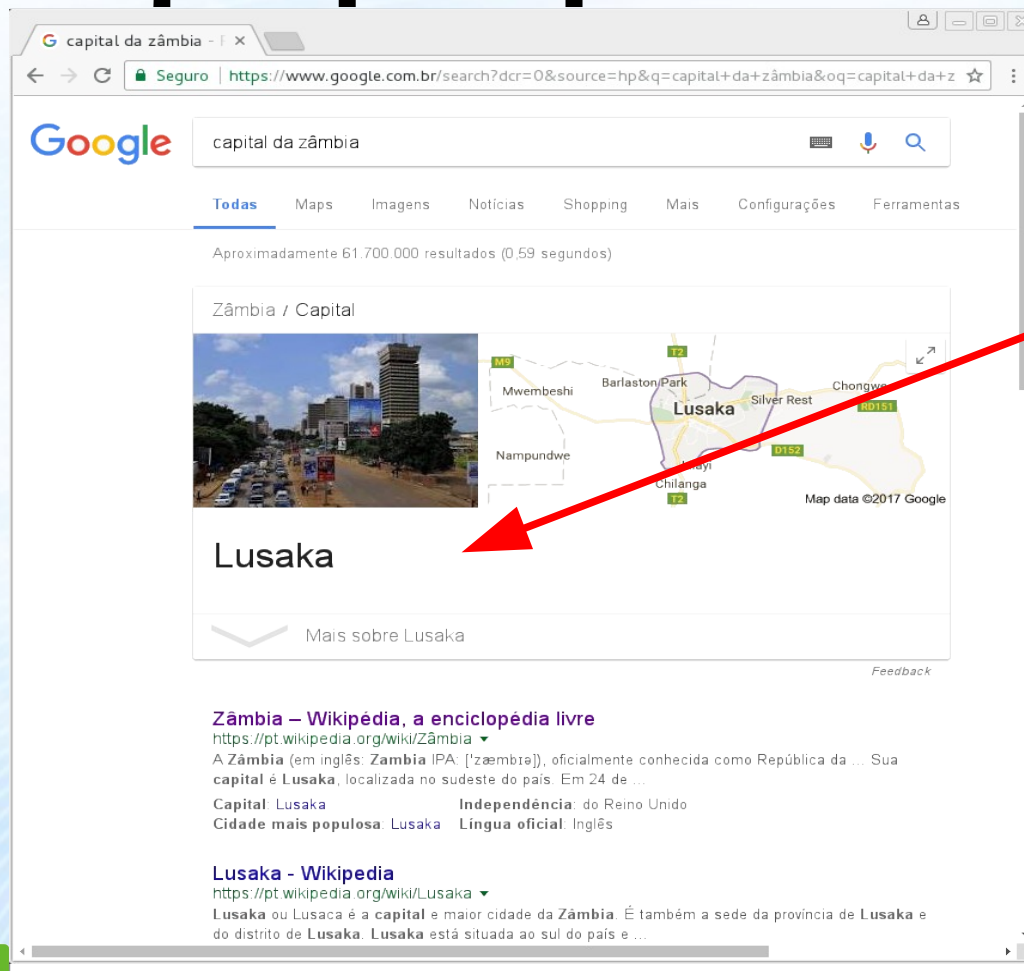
capital da zâmbia - ×

Seguro | https://www.google.com.br/search?dcr=0&source=hp&q=capital+da+zâmbia&oq=capital+da+z

Google

capital da zâmbia

Todas Maps Imagens Notícias Shopping Mais Configurações Ferramentas

Aproximadamente 61.700.000 resultados (0,59 segundos)

Zâmbia / Capital

M9 T2 Mwembeshi Barlaston Park Lusaka Silver Rest Chongwe RD151 Nampundwe D152 Chilanga T2 Map data ©2017 Google

Lusaka

Mais sobre Lusaka

Feedback

Zâmbia – Wikipédia, a enciclopédia livre
https://pt.wikipedia.org/wiki/Zâmbia ▾
A Zâmbia (em inglês: Zambia IPA: [ˈzæmbɪə]), oficialmente conhecida como República da ... Sua capital é Lusaka, localizada no sudeste do país. Em 24 de ...

Capital: Lusaka
Cidade mais populosa: Lusaka
Independência: do Reino Unido
Língua oficial: Inglês

Lusaka - Wikipedia
https://pt.wikipedia.org/wiki/Lusaka ▾
Lusaka ou Lusaca é a capital e maior cidade da Zâmbia. É também a sede da província de Lusaka e do distrito de Lusaka. Lusaka está situada ao sul do país e ...